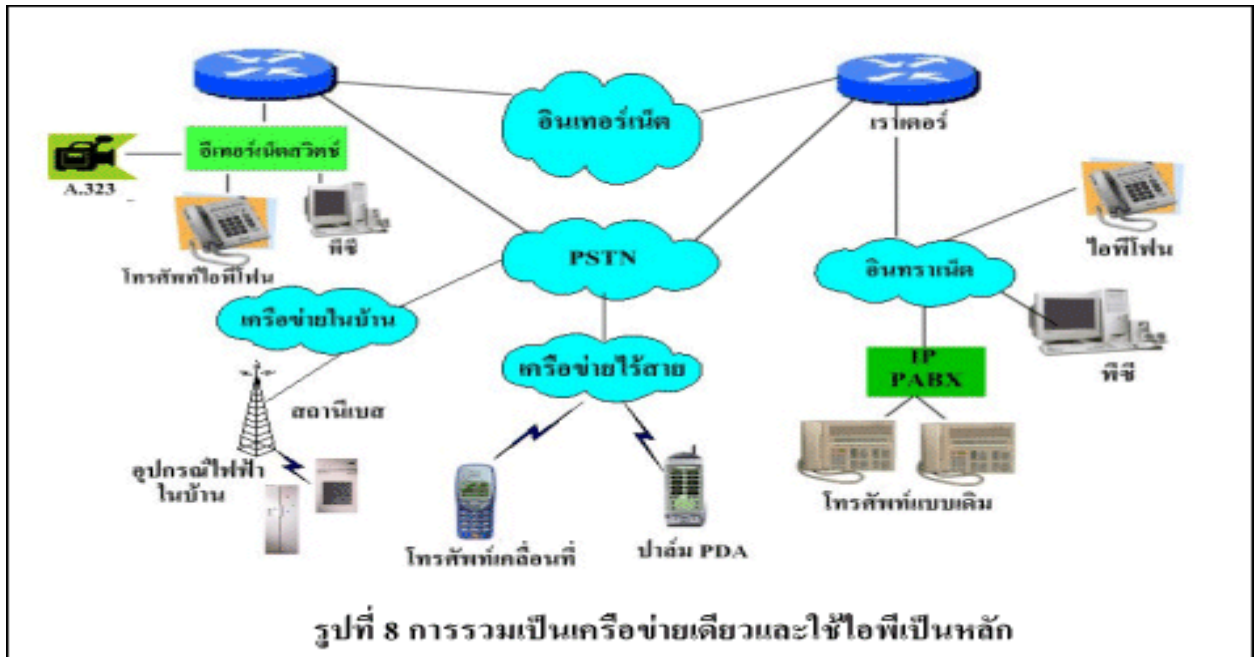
อินเทอร์เน็ต

เราเตอร์

อีเทอร์เน็ตสวิตช์

A.323

โทรศัพท์ไอพีโฟน

พีซี

PSTN

ไอพีโฟน

อินทราเน็ต

เครือข่ายในบ้าน

พีซี

เครือข่ายไร้สาย

IP PABX

สถานีเบส

อุปกรณ์ไฟฟ้าในบ้าน

โทรศัพท์เคลื่อนที่

ปาล์ม PDA

โทรศัพท์แบบเดิม

รูปที่ 8 การรวมเป็นเครือข่ายเดียวและใช้ไอพีเป็นหลัก